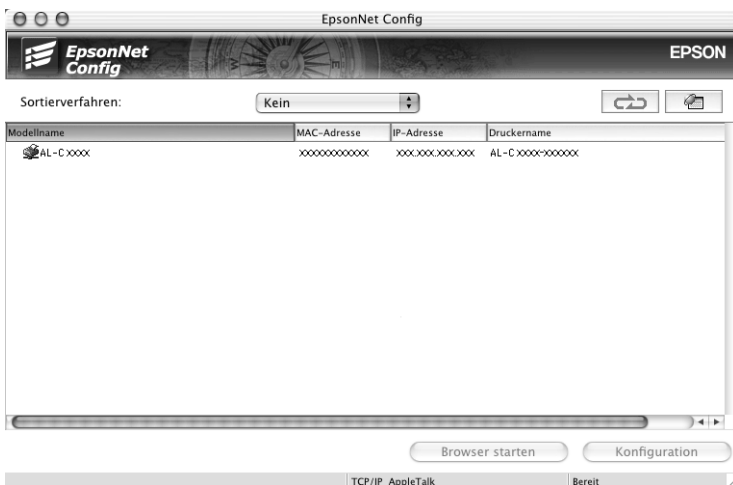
EpsonNet Config

EpsonNet Config

EPSON

Sortierverfahren: Kein

| Modellname | MAC-Adresse | IP-Adresse | Druckername |
|---|---|---|---|
| AL-C xxxx | xxxxxxxxxxxx | xxx.xxx.xxx.xxx | AL-C xxxx-xxxxxx |

Browser starten

Konfiguration

TCP/IP AppleTalk

Bereit